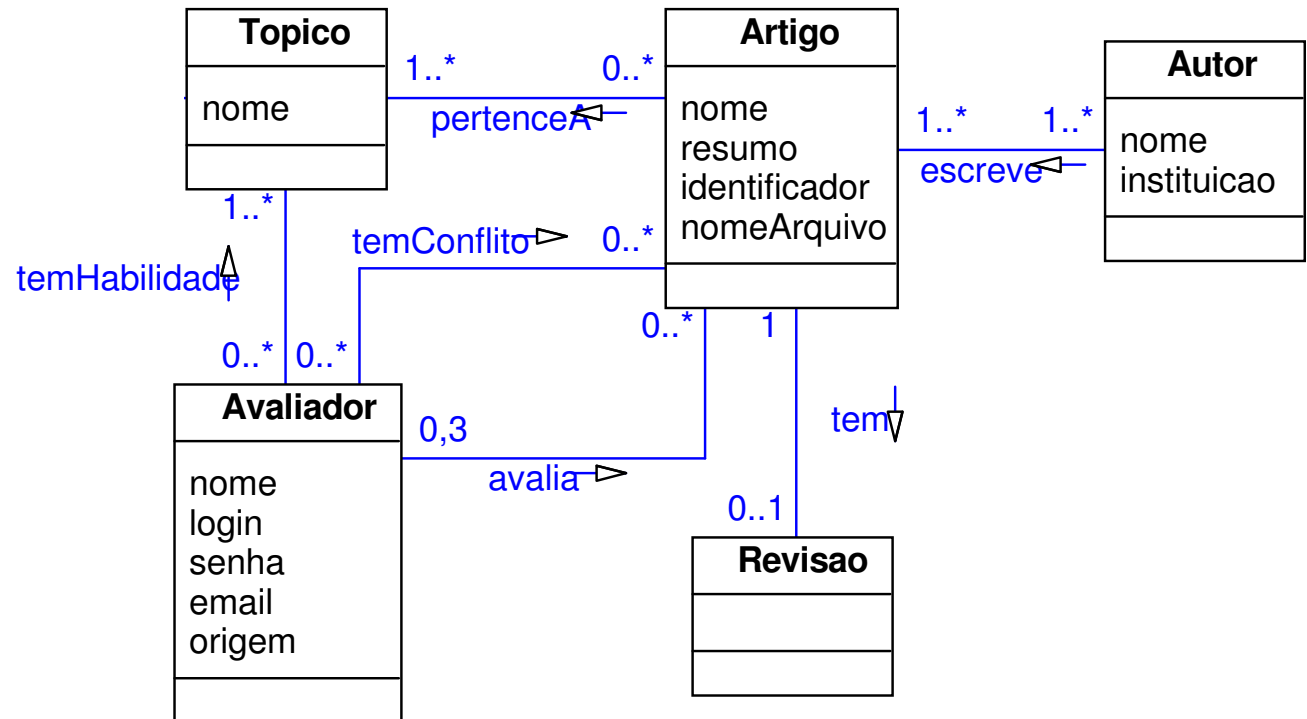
Topico

nome

1..*

0..*

pertenceA

Artigo

nome
resumo
identificador
nomeArquivo

1..*

1..*

escreve

Autor

nome
instituicao

1..*

temHabilidade

temConflito

0..*

0..*

0..*

0..*

1

Avaliador

nome
login
senha
email
origem

0,3

avalia

tem

0..1

Revisao